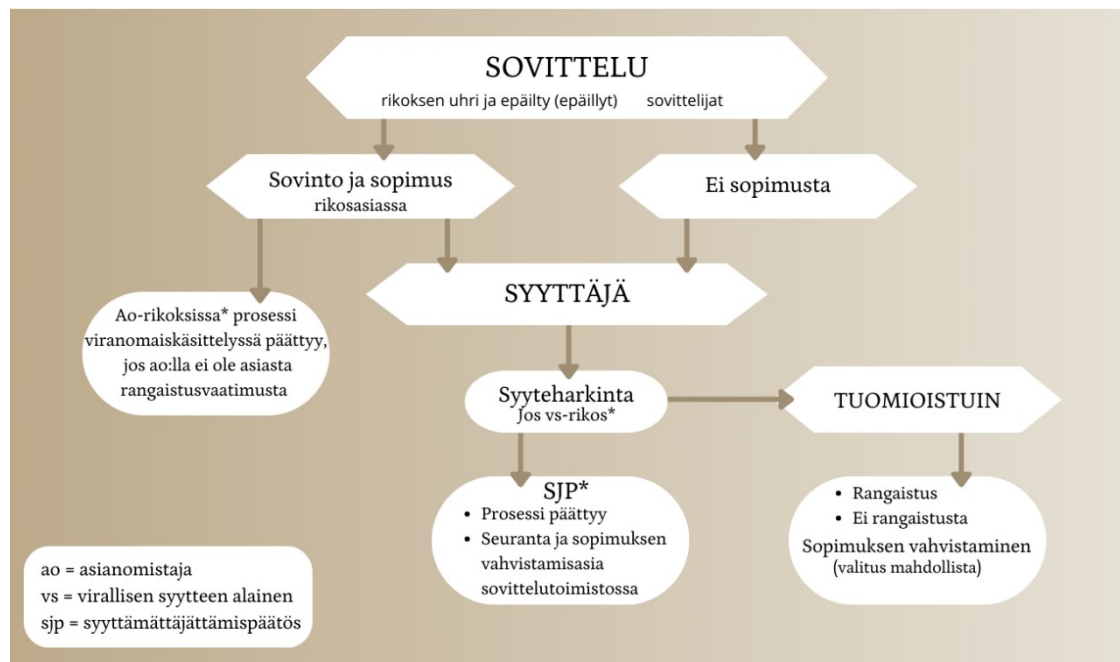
SOVITTELU
rikoksen uhri ja epäilty (epäillyt) sovittelijat

Sovinto ja sopimus
rikosasiassa

Ei sopimusta

Ao-rikoksissa* prosessi viranomaiskäsittelyssä päättyy, jos ao:lla ei ole asiasta rangaistusvaatimusta

SYYTTÄJÄ

Syyteharkinta
Jos vs-rikos*

TUOMIOISTUIN

SJP*
• Prosessi päättyy
• Seuranta ja sopimuksen vahvistamisasia sovittelutoimistossa

• Rangaistus
• Ei rangaistusta
Sopimuksen vahvistaminen
(valitus mahdollista)

ao = asianomistaja
vs = virallisen syytteen alainen
sjp = syyttämättäjättämispäätös